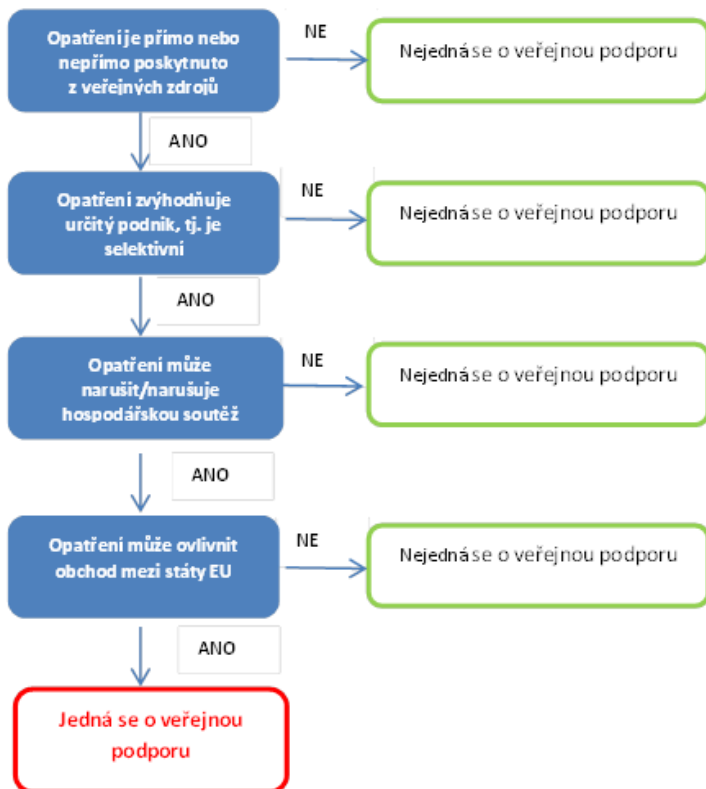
Opatření je přímo nebo nepřímo poskytnuto z veřejných zdrojů

NE

Nejedná se o veřejnou podporu

ANO

Opatření zvýhodňuje určitý podnik, tj. je selektivní

NE

Nejedná se o veřejnou podporu

ANO

Opatření může narušit/narušuje hospodářskou soutěž

NE

Nejedná se o veřejnou podporu

ANO

Opatření může ovlivnit obchod mezi státy EU

NE

Nejedná se o veřejnou podporu

ANO

Jedná se o veřejnou podporu